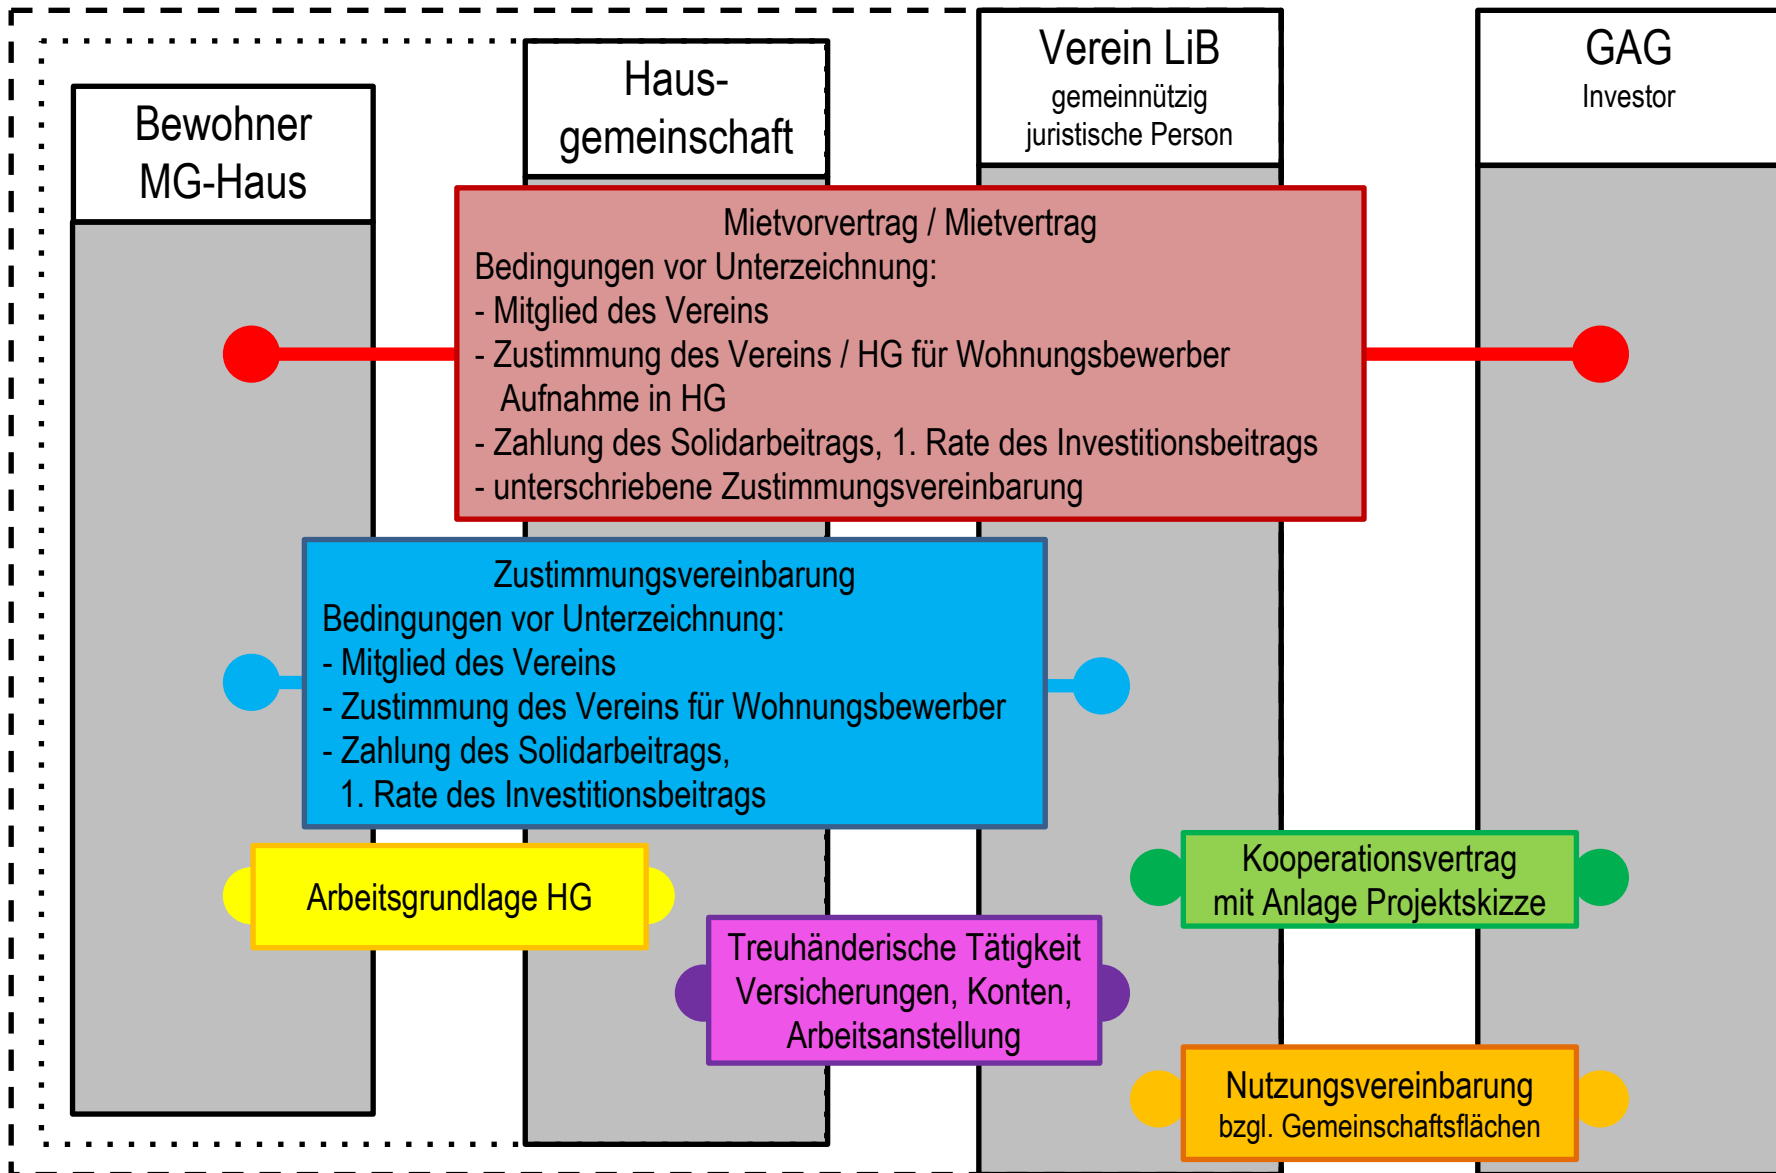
Bewohner MG-Haus

Haus-gemeinschaft

Verein LiB
gemeinnützig
juristische Person

GAG
Investor

Mietvorvertrag / Mietvertrag
Bedingungen vor Unterzeichnung:
- Mitglied des Vereins
- Zustimmung des Vereins / HG für Wohnungsbewerber Aufnahme in HG
- Zahlung des Solidarbeitrags, 1. Rate des Investitionsbeitrags
- unterschriebene Zustimmungsvereinbarung

Zustimmungsvereinbarung
Bedingungen vor Unterzeichnung:
- Mitglied des Vereins
- Zustimmung des Vereins für Wohnungsbewerber
- Zahlung des Solidarbeitrags, 1. Rate des Investitionsbeitrags

Arbeitsgrundlage HG

Kooperationsvertrag mit Anlage Projektskizze

Treuhänderische Tätigkeit
Versicherungen, Konten,
Arbeitsanstellung

Nutzungsvereinbarung
bzgl. Gemeinschaftsflächen